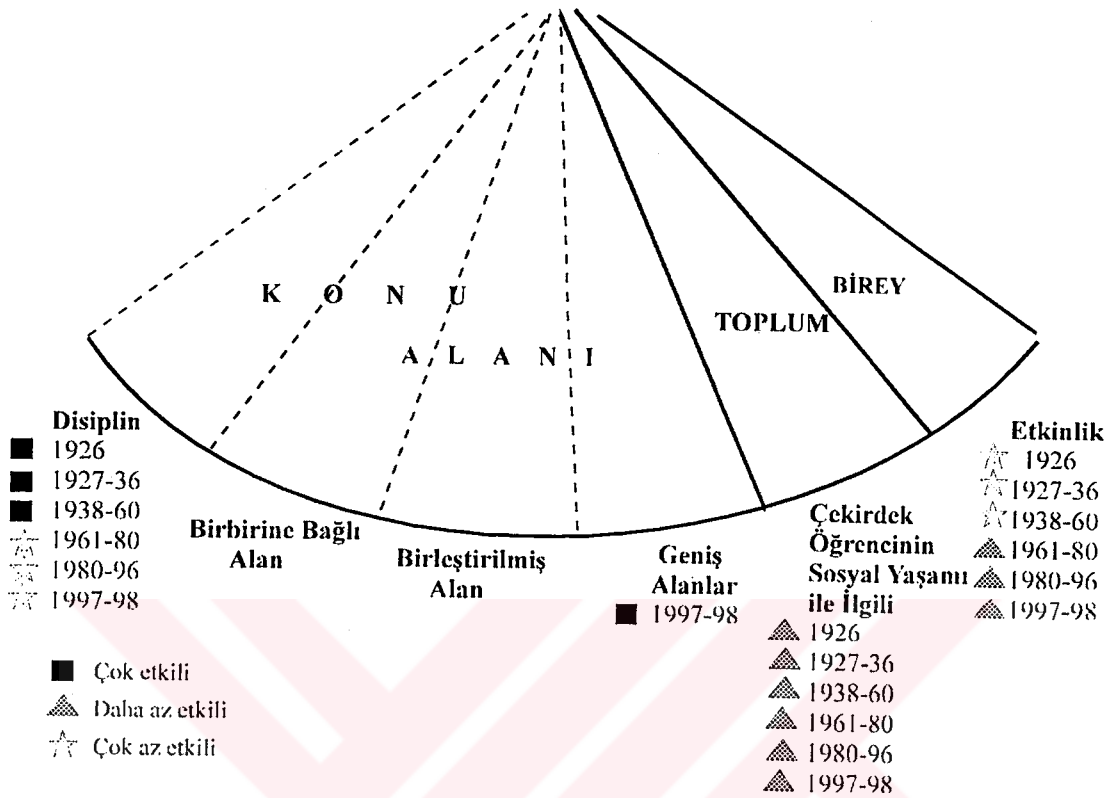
K O N U
A L A N I

TOPLUM

BİREY

Disiplin
1926
1927-36
1938-60
1961-80
1980-96
1997-98

Birbirine Bağlı Alan

Birleştirilmiş Alan

Geniş Alanlar
1997-98

Çekirdek Öğrencinin Sosyal Yaşamı ile İlgili
1926
1927-36
1938-60
1961-80
1980-96
1997-98

Etkinlik
1926
1927-36
1938-60
1961-80
1980-96
1997-98

Çok etkili
Daha az etkili
Çok az etkili